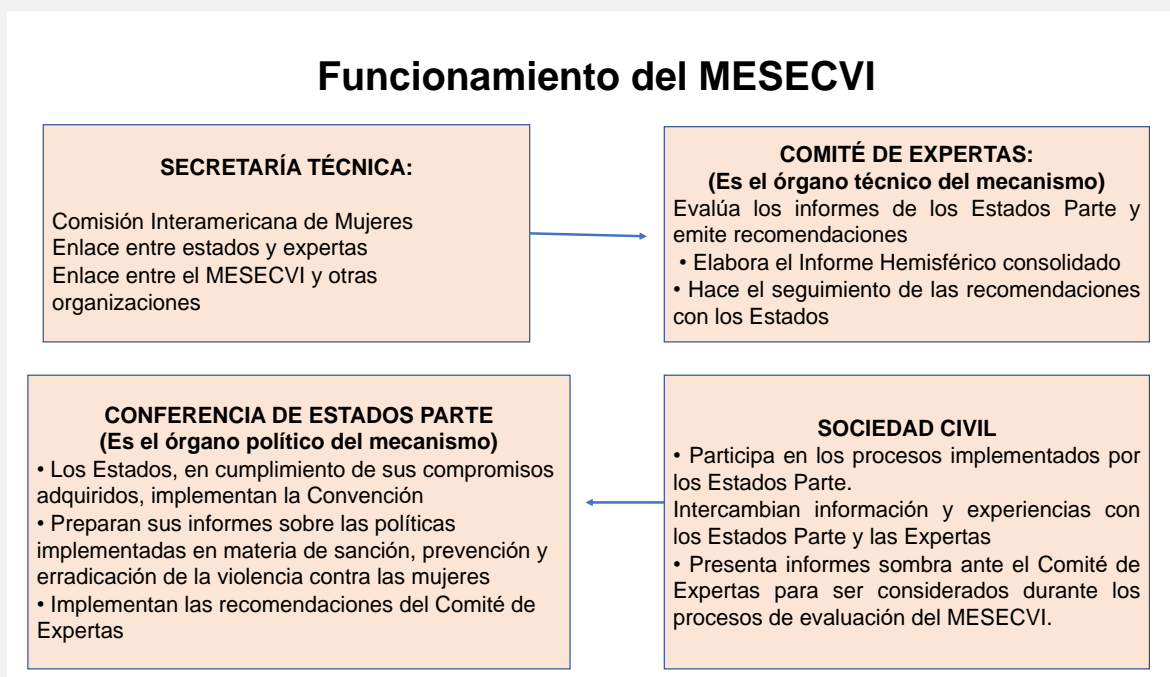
Funcionamiento del MESECVI

SECRETARÍA TÉCNICA:

Comisión Interamericana de Mujeres
Enlace entre estados y expertas
Enlace entre el MESECVI y otras organizaciones

COMITÉ DE EXPERTAS:
(Es el órgano técnico del mecanismo)
Evalúa los informes de los Estados Parte y emite recomendaciones
• Elabora el Informe Hemisférico consolidado
• Hace el seguimiento de las recomendaciones con los Estados

CONFERENCIA DE ESTADOS PARTE
(Es el órgano político del mecanismo)
• Los Estados, en cumplimiento de sus compromisos adquiridos, implementan la Convención
• Preparan sus informes sobre las políticas implementadas en materia de sanción, prevención y erradicación de la violencia contra las mujeres
• Implementan las recomendaciones del Comité de Expertas

SOCIEDAD CIVIL
• Participa en los procesos implementados por los Estados Parte.
Intercambian información y experiencias con los Estados Parte y las Expertas
• Presenta informes sombra ante el Comité de Expertas para ser considerados durante los procesos de evaluación del MESECVI.